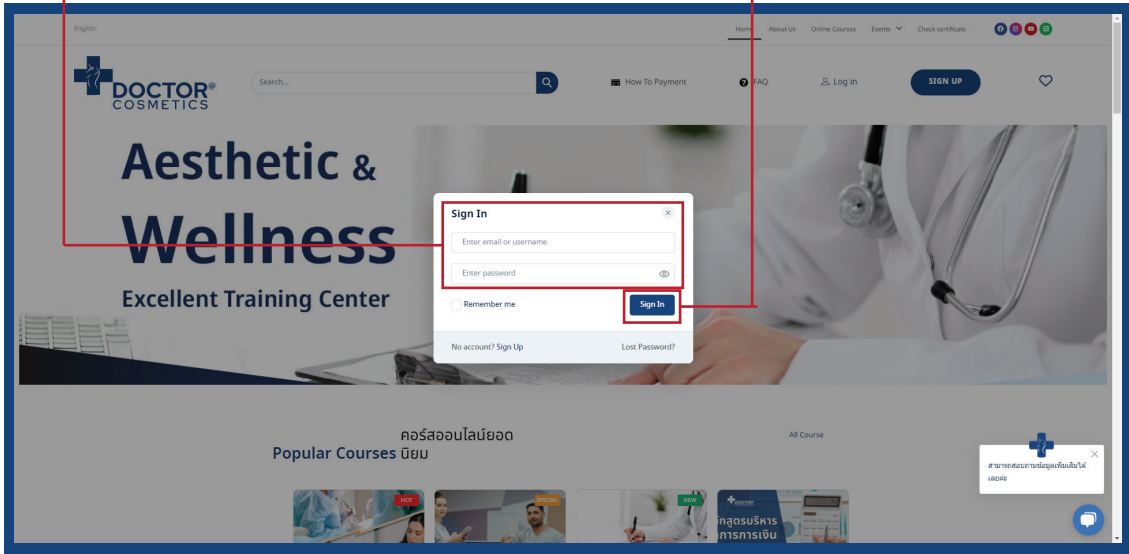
English

Home About Us Online Courses Events Check certificate

DOCTOR® COSMETICS

Search...

How To Payment

FAQ

Log in

SIGN UP

Aesthetic & Wellness

Excellent Training Center

Sign In

Enter email or username

Enter password

Remember me

Sign In

No account? Sign Up

Lost Password?

คอร์สออนไลน์ยอดนิยม Popular Courses

All Course

HOT

SPECIAL

NEW

หลักสูตรบริหารการเงิน

สามารถสอบถามข้อมูลเพิ่มเติมได้เลยค่ะ